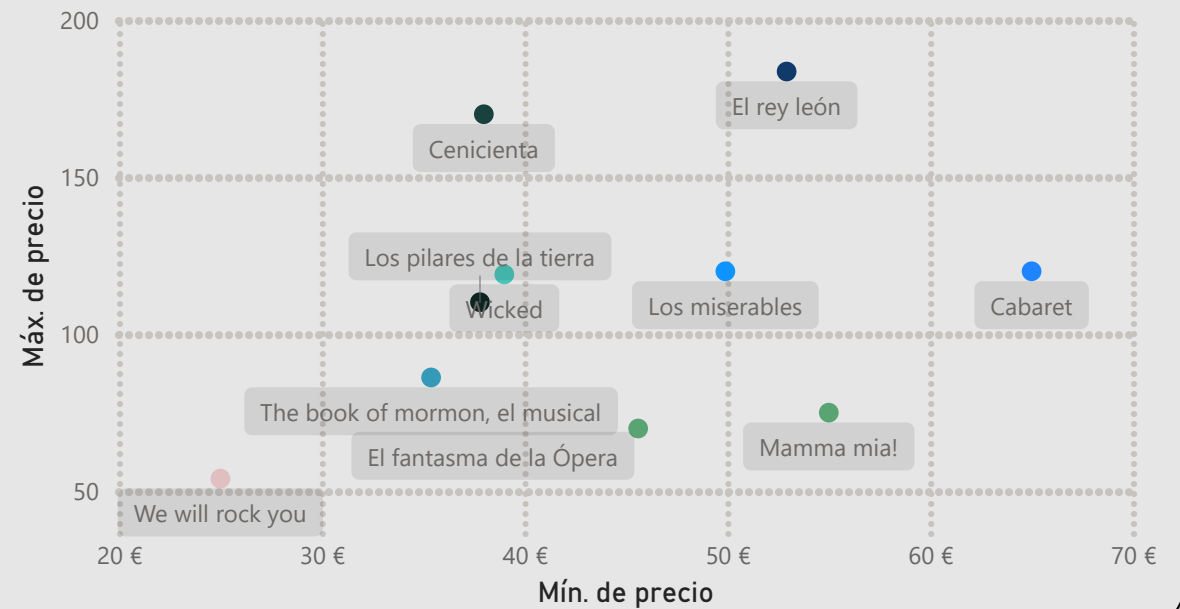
200
150
100
50
Máx. de precio
El rey león
Cenicienta
Los pilares de la tierra
Wicked
Los miserables
Cabaret
The book of mormon, el musical
El fantasma de la Ópera
Mamma mia!
We will rock you
20 €
30 €
40 €
50 €
60 €
70 €
Mín. de precio